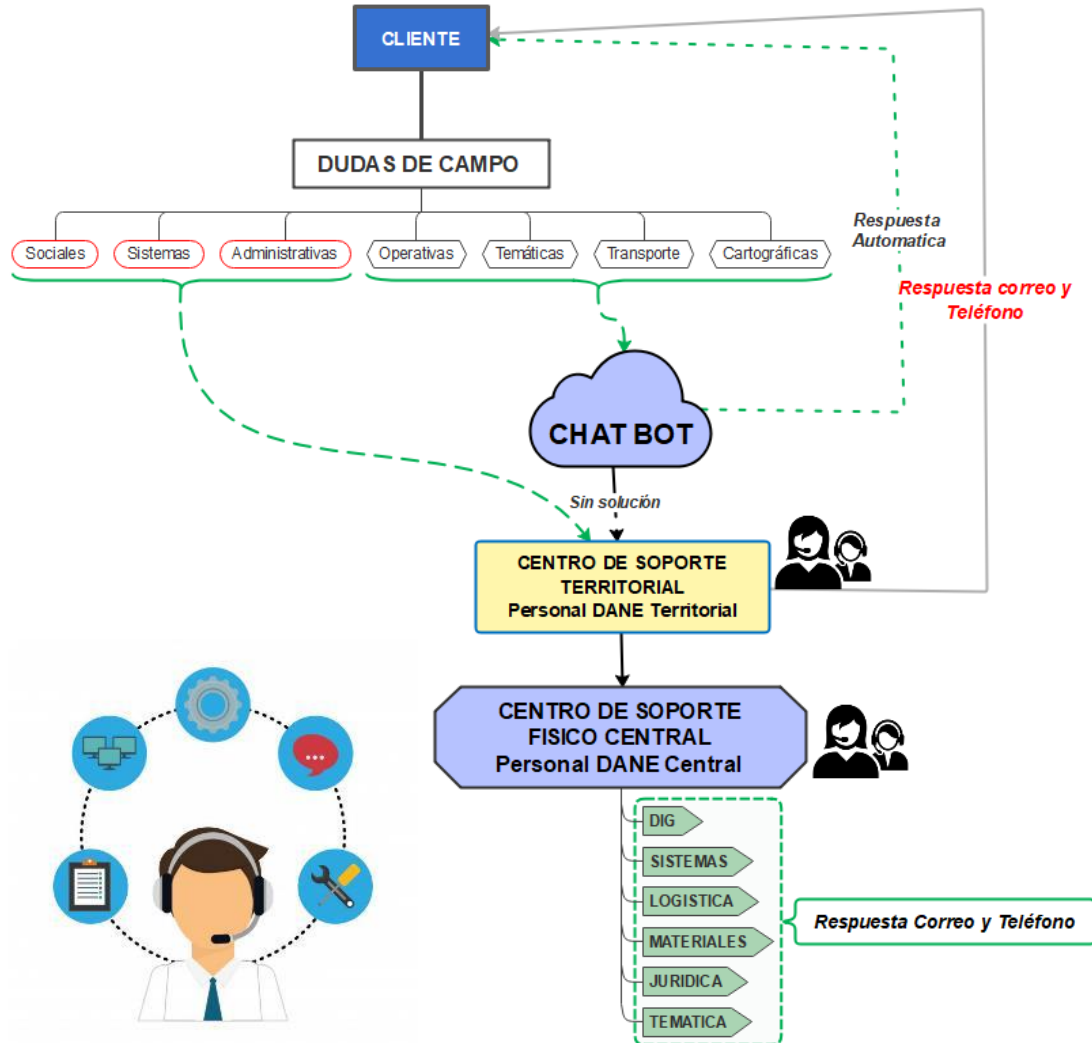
CLIENTE

DUDAS DE CAMPO

Sociales
Sistemas
Administrativas
Operativas
Temáticas
Transporte
Cartográficas

Respuesta Automatica

Respuesta correo y Teléfono

CHAT BOT

Sin solución

CENTRO DE SOPORTE TERRITORIAL
Personal DANE Territorial

CENTRO DE SOPORTE FISICO CENTRAL
Personal DANE Central

DIG
SISTEMAS
LOGISTICA
MATERIALES
JURIDICA
TEMATICA

Respuesta Correo y Teléfono